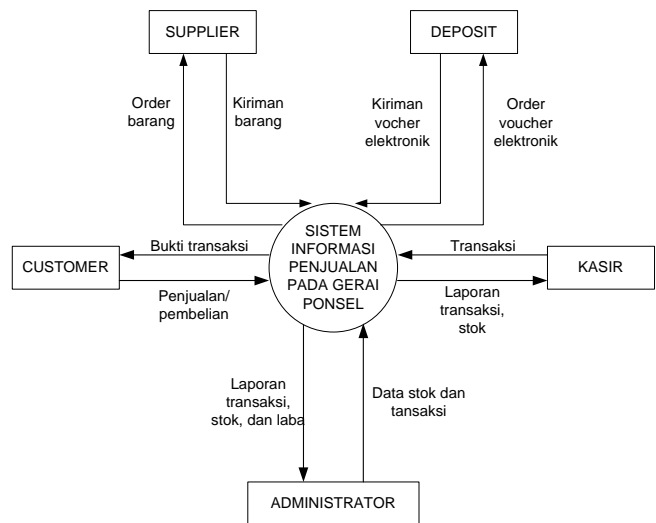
SUPPLIER

DEPOSIT

Order barang

Kiriman barang

Kiriman vocher elektronik

Order voucher elektronik

CUSTOMER

Bukti transaksi

Penjualan/ pembelian

SISTEM INFORMASI PENJUALAN PADA GERAI PONSEL

Transaksi

KASIR

Laporan transaksi, stok

Laporan transaksi, stok, dan laba

Data stok dan tansaksi

ADMINISTRATOR